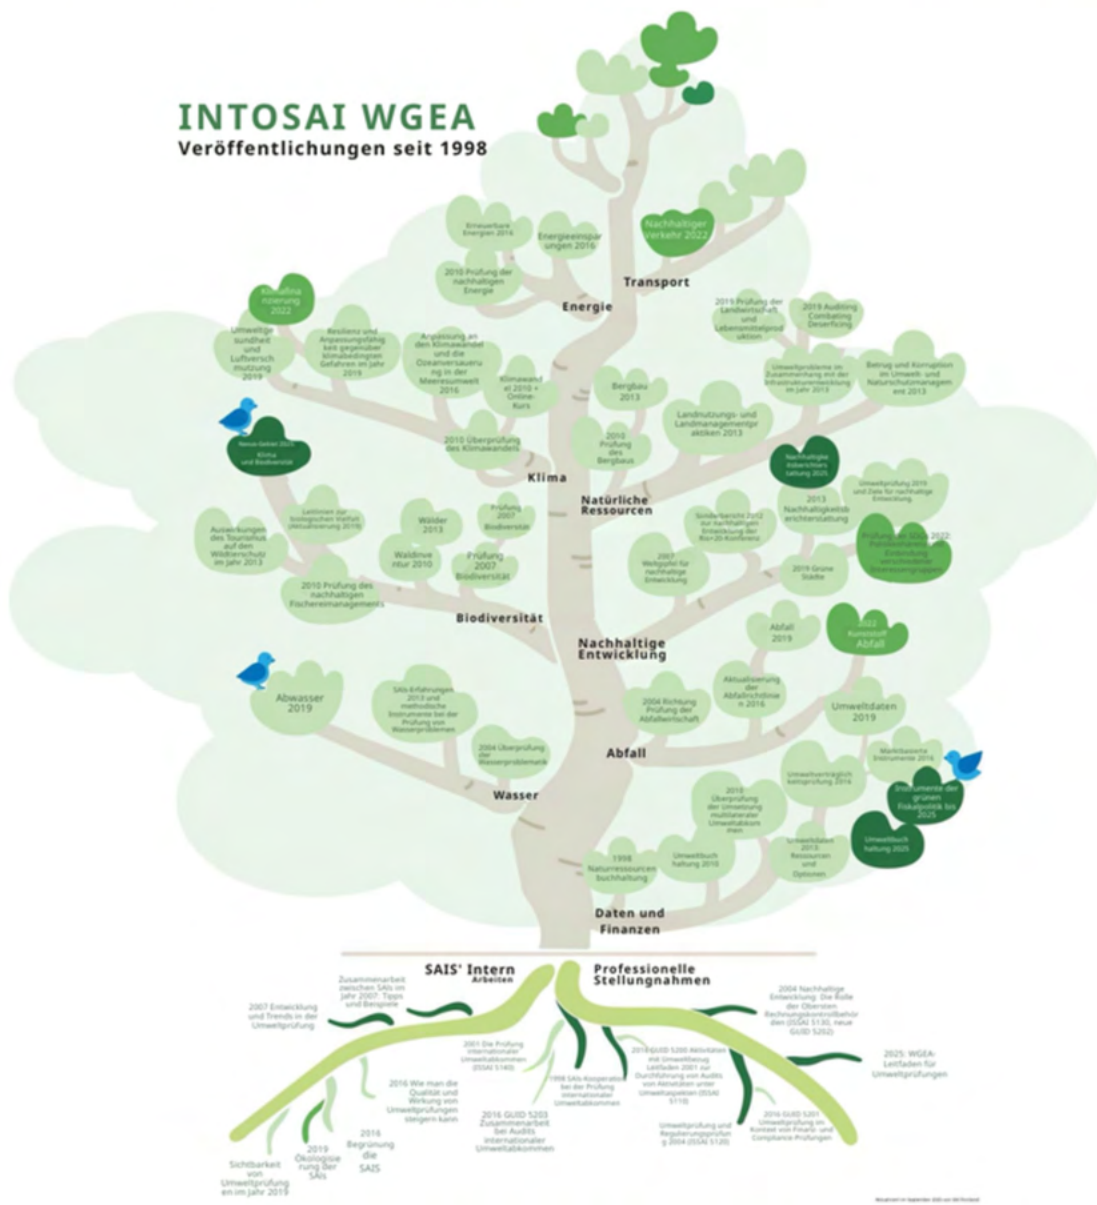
INTOSAI WGEA
Veröffentlichungen seit 1998

Erneuerbare Energien 2016

Energieeinsparungen 2016

Nachhaltiger Verkehr 2022

2010 Prüfung der nachhaltigen Energie

Transport

Energie

Klimafinanzierung 2022

Umweltgesundheit und Luftverschmutzung 2019

Resilienz und Anpassungsfähigkeit gegenüber klimabedingten Gefahren im Jahr 2019

Anpassung an den Klimawandel und die Ozeanversauerung in der Meeresumwelt 2016

Klimawandel 2010 + Online-Kurs

2019 Prüfung der Landwirtschaft und Lebensmittelproduktion

2019 Auditing Combating Desertification

Umweltprobleme im Zusammenhang mit der Infrastrukturentwicklung im Jahr 2013

Betrug und Korruption im Umwelt- und Naturschutzmanagement 2013

Bergbau 2013

Landnutzungs- und Landmanagementpraktiken 2013

2010 Prüfung des Bergbaus

2010 Überprüfung des Klimawandels

Nexus-Gebiet 2025: Klima und Biodiversität

Klima

Natürliche Ressourcen

Nachhaltige Haushaltsführung 2025

2013 Nachhaltigkeitsberichterstattung

Umweltprüfung 2016 und Ziele für nachhaltige Entwicklung

Prüfung der SDGs 2022: Politikkohärenz und Einbindung verschiedener Interessengruppen

Auswirkungen des Tourismus auf den Wildtierschutz im Jahr 2013

Leitlinien zur biologischen Vielfalt (Aktualisierung 2019)

Wälder 2013

Prüfung 2007 Biodiversität

Waldinventur 2010

Prüfung 2007 Biodiversität

Sonderbericht 2012 zur nachhaltigen Entwicklung bei der Rio+20-Konferenz

2007 Weltgipfel für nachhaltige Entwicklung

2019 Grüne Städte

2010 Prüfung des nachhaltigen Fischereimanagements

Biodiversität

Nachhaltige Entwicklung

Abfall 2019

2022 Kunststoffabfall

Aktualisierung der Abfallrichtlinie n 2016

Abwasser 2019

SAIs-Erfahrungen 2010 und methodische Instrumente bei der Prüfung von Wasserproblemen

2004 Richtung Prüfung der Abfallwirtschaft

Umweltdaten 2019

2004 Überprüfung der Wasserproblematik

Abfall

Marktbasierte Instrumente 2016

Umweltverträglichkeitsprüfung 2016

Instrumente der grünen Fiskalpolitik bis 2025

Wasser

2010 Überprüfung der Umsetzung multilateraler Umweltabkommen

Umweltbuchhaltung 2025

Umweltdaten 2013: Ressourcen und Optionen

1998 Naturressourcenbuchhaltung

Umweltbuchhaltung 2010

Daten und Finanzen

SAIs' Intern Arbeiten

Professionelle Stellungnahmen

Zusammenarbeit zwischen SAIs im Jahr 2007: Tipps und Beispiele

2007 Entwicklung und Trends in der Umweltprüfung

2004 Nachhaltige Entwicklung: Die Rolle der Obersten Rechnungskontrollbehörden (ISSAI 5130, neue GUID 5202)

2001 Die Prüfung internationaler Umweltabkommen (ISSAI 5140)

2010 GUID 5200 Aktivitäten mit Umweltbezug Leitfaden 2001 zur Durchführung von Audits von Aktivitäten unter Umweltaspekten (ISSAI 5110)

2025: WGEA-Leitfaden für Umweltprüfungen

1998 SAIs-Kooperation bei der Prüfung internationaler Umweltabkommen

2016 Wie man die Qualität und Wirkung von Umweltprüfungen steigern kann

2016 GUID 5203 Zusammenarbeit bei Audits internationaler Umweltabkommen

Umweltprüfung und Regulierungsprüfung 2004 (ISSAI 5120)

2016 GUID 5201 Umweltprüfung im Kontext von Finanz- und Compliance-Prüfungen

2019 Ökologisierung der SAIs

2016 Begrünung die SAIS

Sichtbarkeit von Umweltprüfungen im Jahr 2019

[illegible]